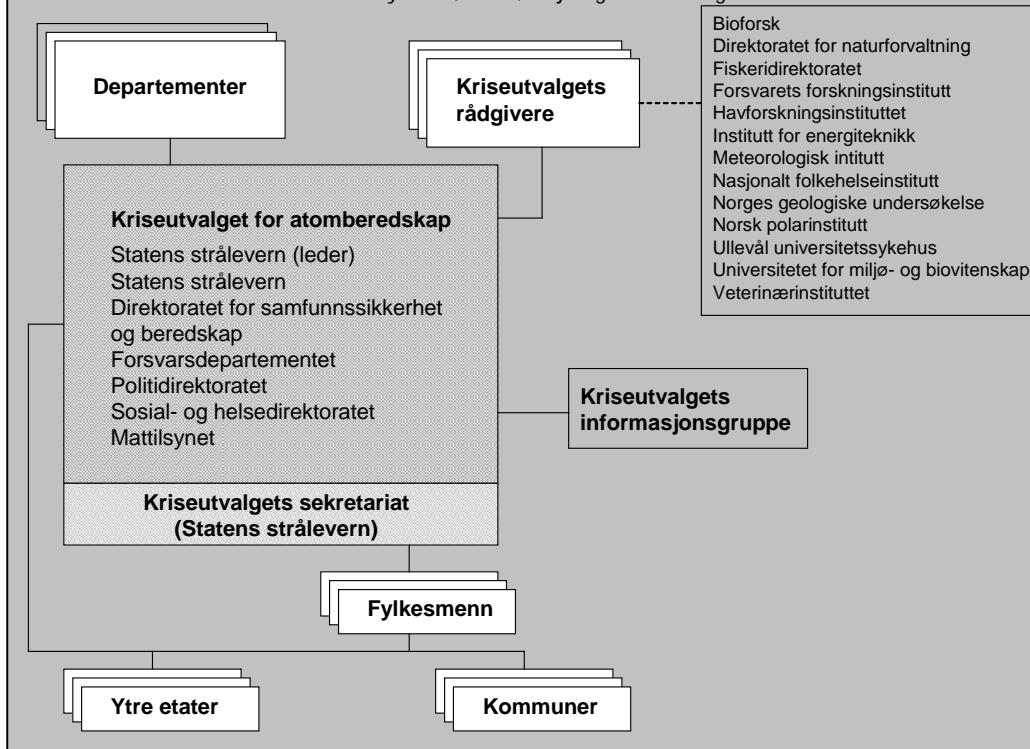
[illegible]

Departementer

Kriseutvalgets rådgivere

Bioforsk
Direktoratet for naturforvaltning
Fiskeridirektoratet
Forsvarets forskningsinstitutt
Havforskningsinstituttet
Institutt for energiteknikk
Meteorologisk intitutt
Nasjonalt folkehelseinstitutt
Norges geologiske undersøkelse
Norsk polarinstitutt
Ullevål universitetssykehus
Universitetet for miljø- og biovitenskap
Veterinærinstituttet

Kriseutvalget for atomberedskap

Statens strålevern (leder)
Statens strålevern
Direktoratet for samfunnssikkerhet og beredskap
Forsvarsdepartementet
Politidirektoratet
Sosial- og helsedirektoratet
Mattilsynet

Kriseutvalgets informasjonsgruppe

Kriseutvalgets sekretariat (Statens strålevern)

Fylkesmenn

Ytre etater

Kommuner